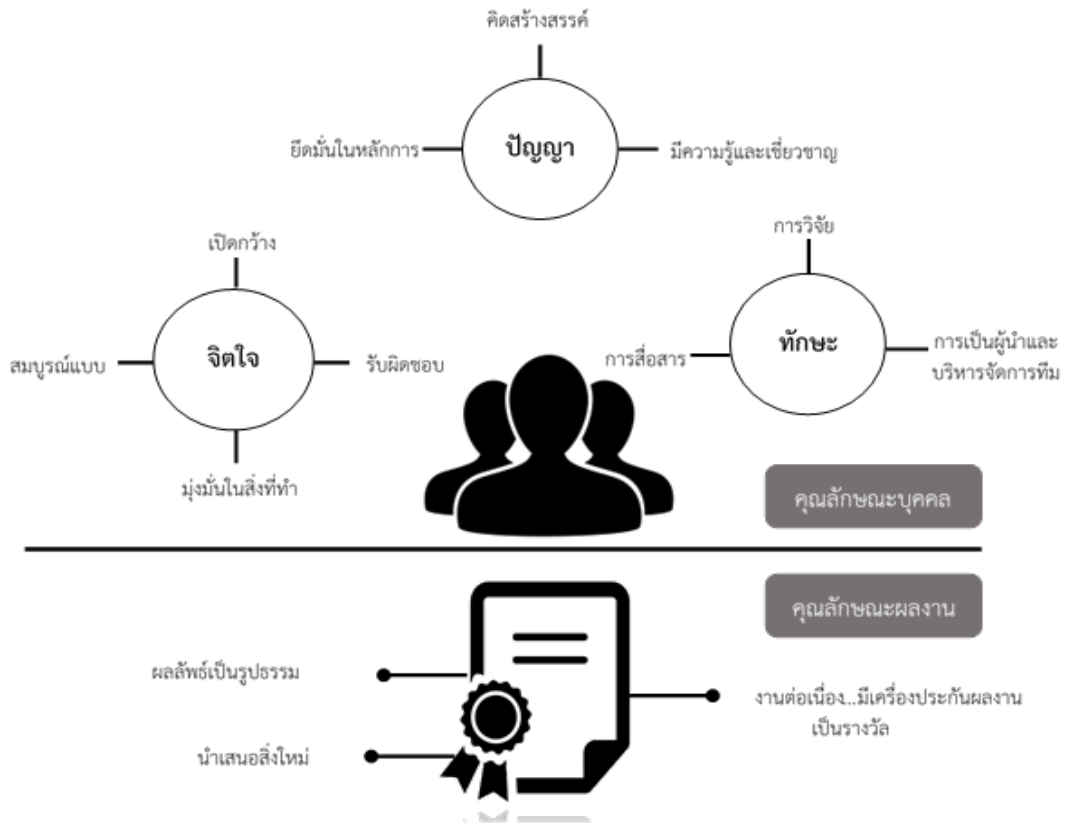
คิดสร้างสรรค์

ยึดมั่นในหลักการ

ปัญญา

มีความรู้และเชี่ยวชาญ

เปิดกว้าง

สมบูรณ์แบบ

จิตใจ

รับผิดชอบ

มุ่งมั่นในสิ่งที่ทำ

การวิจัย

การสื่อสาร

ทักษะ

การเป็นผู้นำและบริหารจัดการทีม

คุณลักษณะบุคคล

คุณลักษณะผลงาน

ผลลัพธ์เป็นรูปธรรม

นำเสนอสิ่งใหม่

งานต่อเนื่อง..มีเครื่องประกันผลงาน เป็นรางวัล